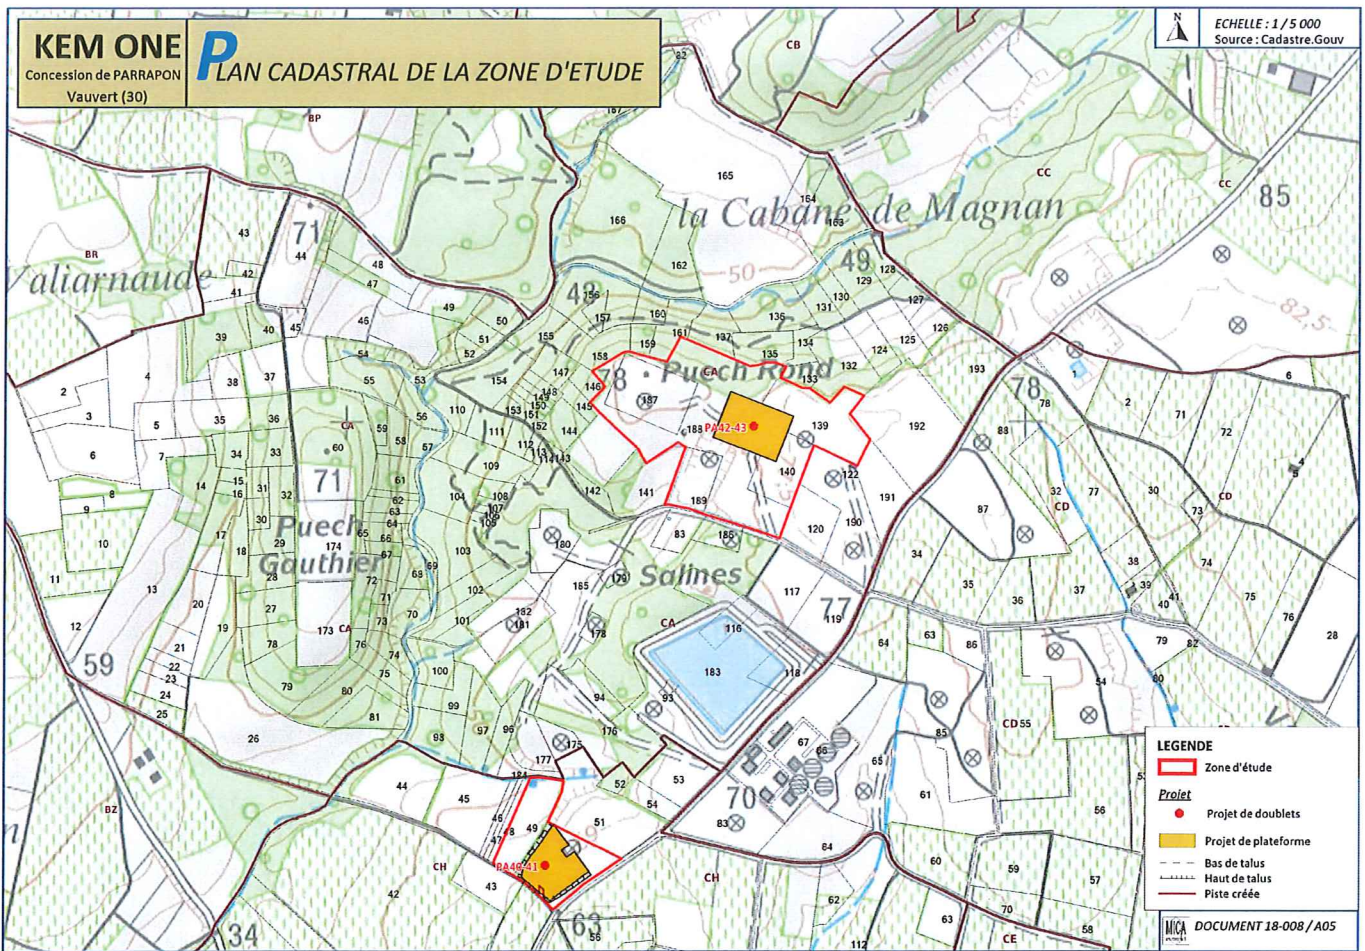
KEM ONE
Concession de PARRAPON
Vauvert (30)

PLAN CADASTRAL DE LA ZONE D'ETUDE

N

ECHELLE : 1 / 5 000
Source : Cadastre.Gouv

la Cabane de Magnan

Valiarnaude

Puech Rond

Puech Gauthier

Salines

PA42-43

PA40-41

CB
BP
BR
CC
CA
CD
CH
BZ
CE

85
71
78
49
43
59
77
70
63
34
50
82,5

LEGENDE
Zone d'étude
Projet
Projet de doublets
Projet de plateforme
Bas de talus
Haut de talus
Piste créée

DOCUMENT 18-008 / A05